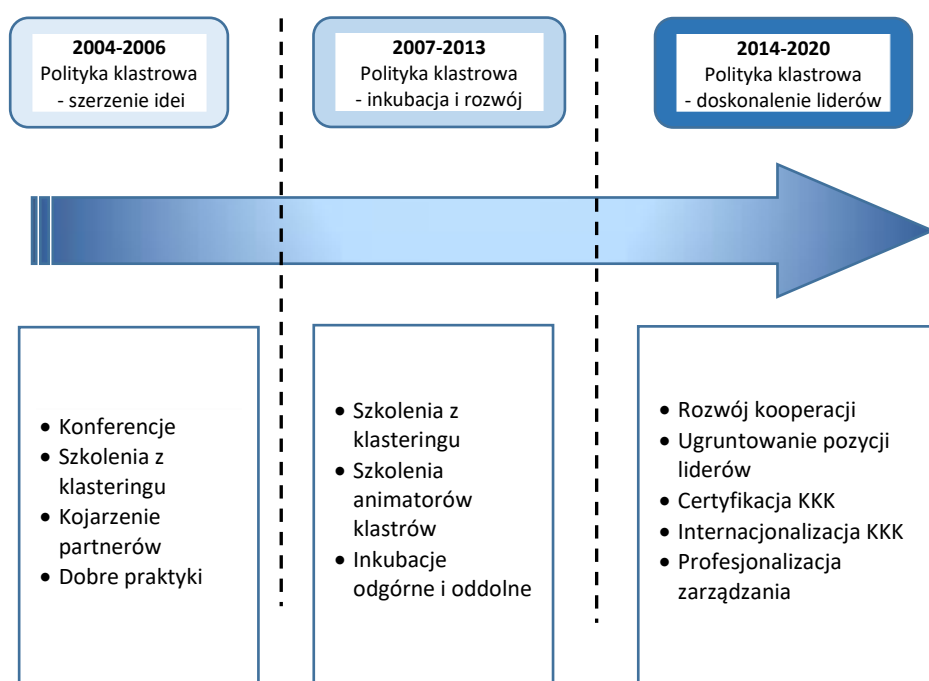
**2004-2006**
Polityka klastrowa
- szerzenie idei

**2007-2013**
Polityka klastrowa
- inkubacja i rozwój

**2014-2020**
Polityka klastrowa
- doskonalenie liderów

- Konferencje
- Szkolenia z klasteringu
- Kojarzenie partnerów
- Dobre praktyki

- Szkolenia z klasteringu
- Szkolenia animatorów klastrów
- Inkubacje odgórne i oddolne

- Rozwój kooperacji
- Ugruntowanie pozycji liderów
- Certyfikacja KKK
- Internacjonalizacja KKK
- Profesjonalizacja zarządzania